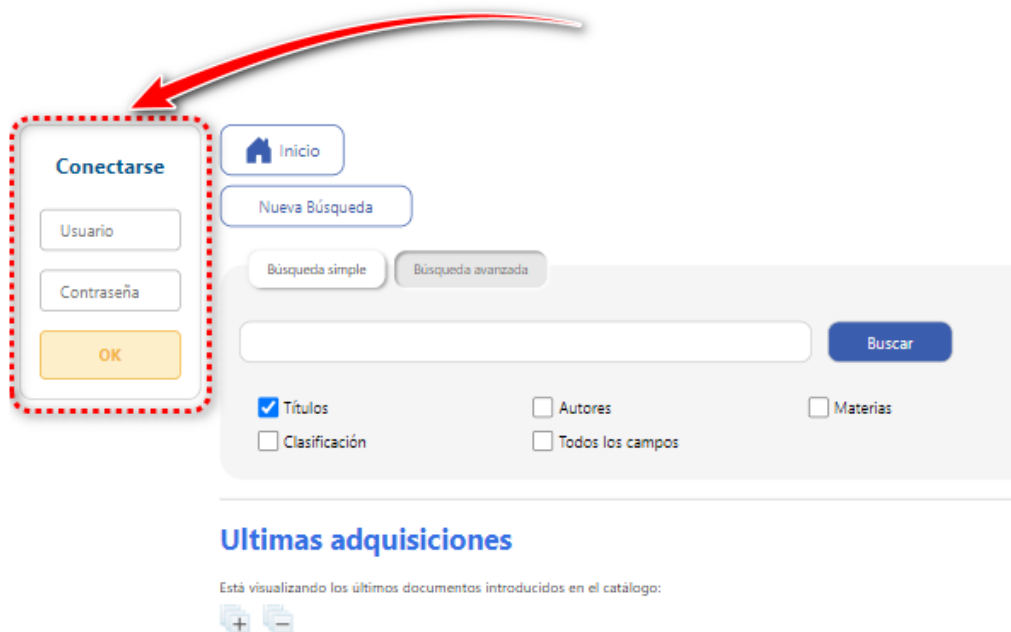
Conectarse

Usuario

Contraseña

OK

Inicio

Nueva Búsqueda

Búsqueda simple

Búsqueda avanzada

Buscar

Títulos

Autores

Materias

Clasificación

Todos los campos

Ultimas adquisiciones

Está visualizando los últimos documentos introducidos en el catálogo: